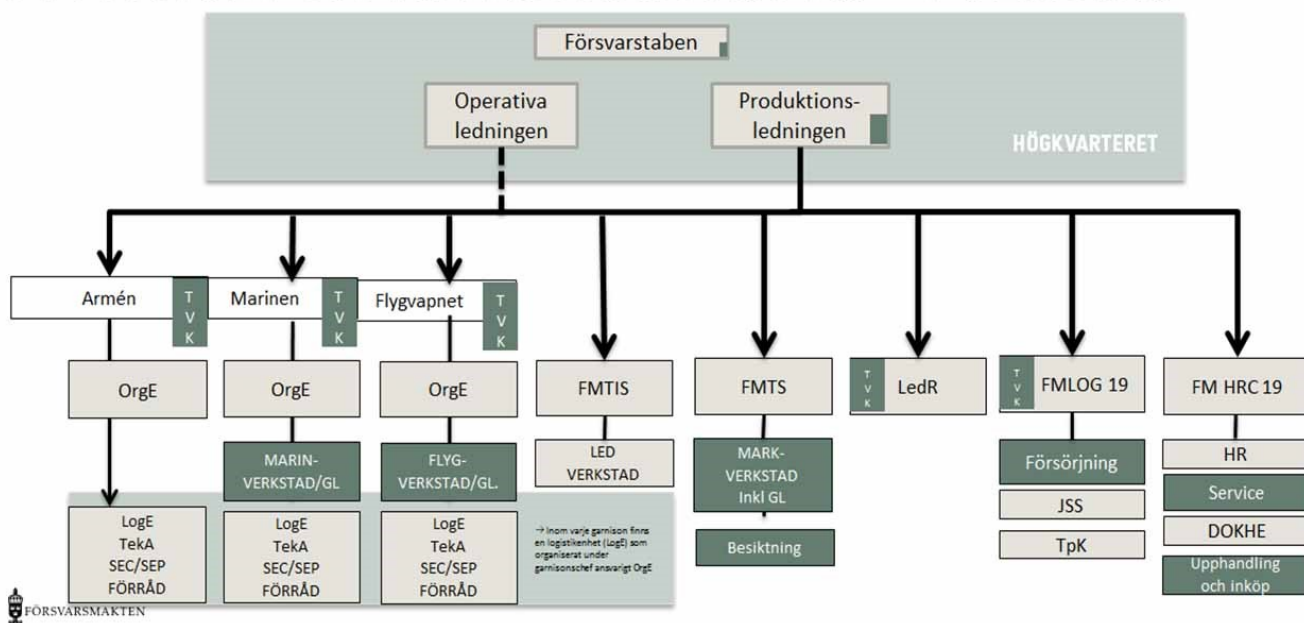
Försvarstaben

Operativa ledningen

Produktions-ledningen

HÖGKVARTERET

Armén
T
V
K

Marinen
T
V
K

Flygvapnet
T
V
K

OrgE

OrgE

OrgE

FMTIS

FMTS

T
V
K
LedR

T
V
K
FMLOG 19

FM HRC 19

MARIN-VERKSTAD/GL

FLYG-VERKSTAD/GL.

LED VERKSTAD

MARK-VERKSTAD Inkl GL

Försörjning

HR

Service

JSS

DOKHE

TpK

Upphandling och inköp

Besiktning

LogE
TekA
SEC/SEP
FÖRRÅD

LogE
TekA
SEC/SEP
FÖRRÅD

LogE
TekA
SEC/SEP
FÖRRÅD

→ Inom varje garnison finns en logistikenhet (LogE) som organiserat under garnisonschef ansvarigt OrgE

FÖRSVARSMAKTEN